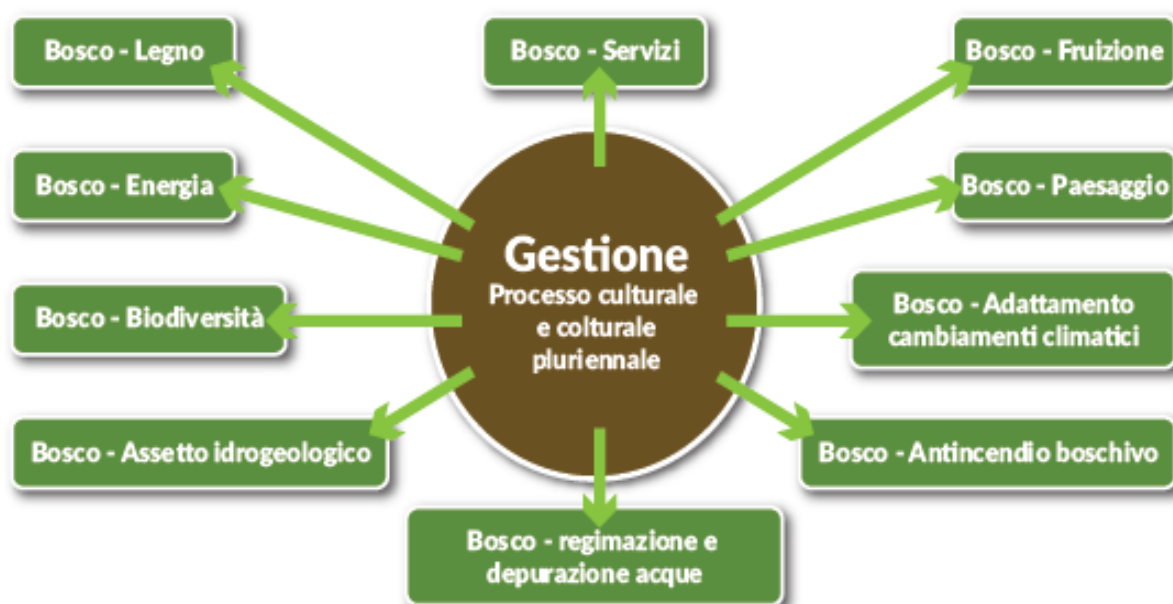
Bosco - Legno

Bosco - Servizi

Bosco - Fruizione

Bosco - Energia

Bosco - Paesaggio

Gestione
Processo culturale e colturale pluriennale

Bosco - Biodiversità

Bosco - Adattamento cambiamenti climatici

Bosco - Assetto idrogeologico

Bosco - Antincendio boschivo

Bosco - regimazione e depurazione acque